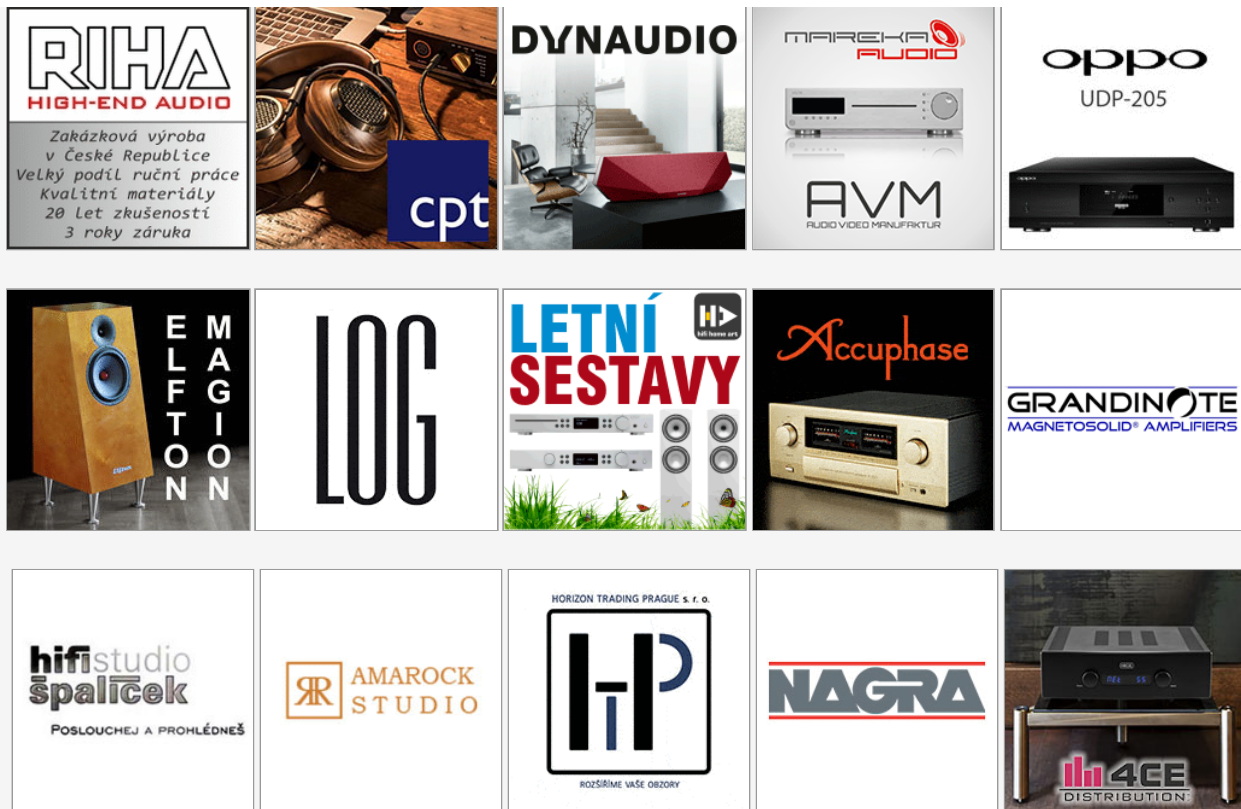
RIHA
HIGH-END AUDIO
Zakázková výroba
v České Republice
Velký podíl ruční práce
Kvalitní materiály
20 let zkušeností
3 roky záruka

cpt

DYNAUDIO

MAREKA AUDIO
AVM
AUDIO VIDEO MANUFAKTUR

oppo
UDP-205

ELFTON
MAGION

LOG

LETNÍ
SESTAVY
hifi home art

Accuphase

GRANDINOTE
MAGNETOSOLID® AMPLIFIERS

hifistudio
špalíček
Poslouchej a prohlédneš

AMAROCK
STUDIO

HORIZON TRADING PRAGUE s. r. o.
HTP
ROZŠÍŘÍME VAŠE OBZORY

NAGRA

4CE
DISTRIBUTION